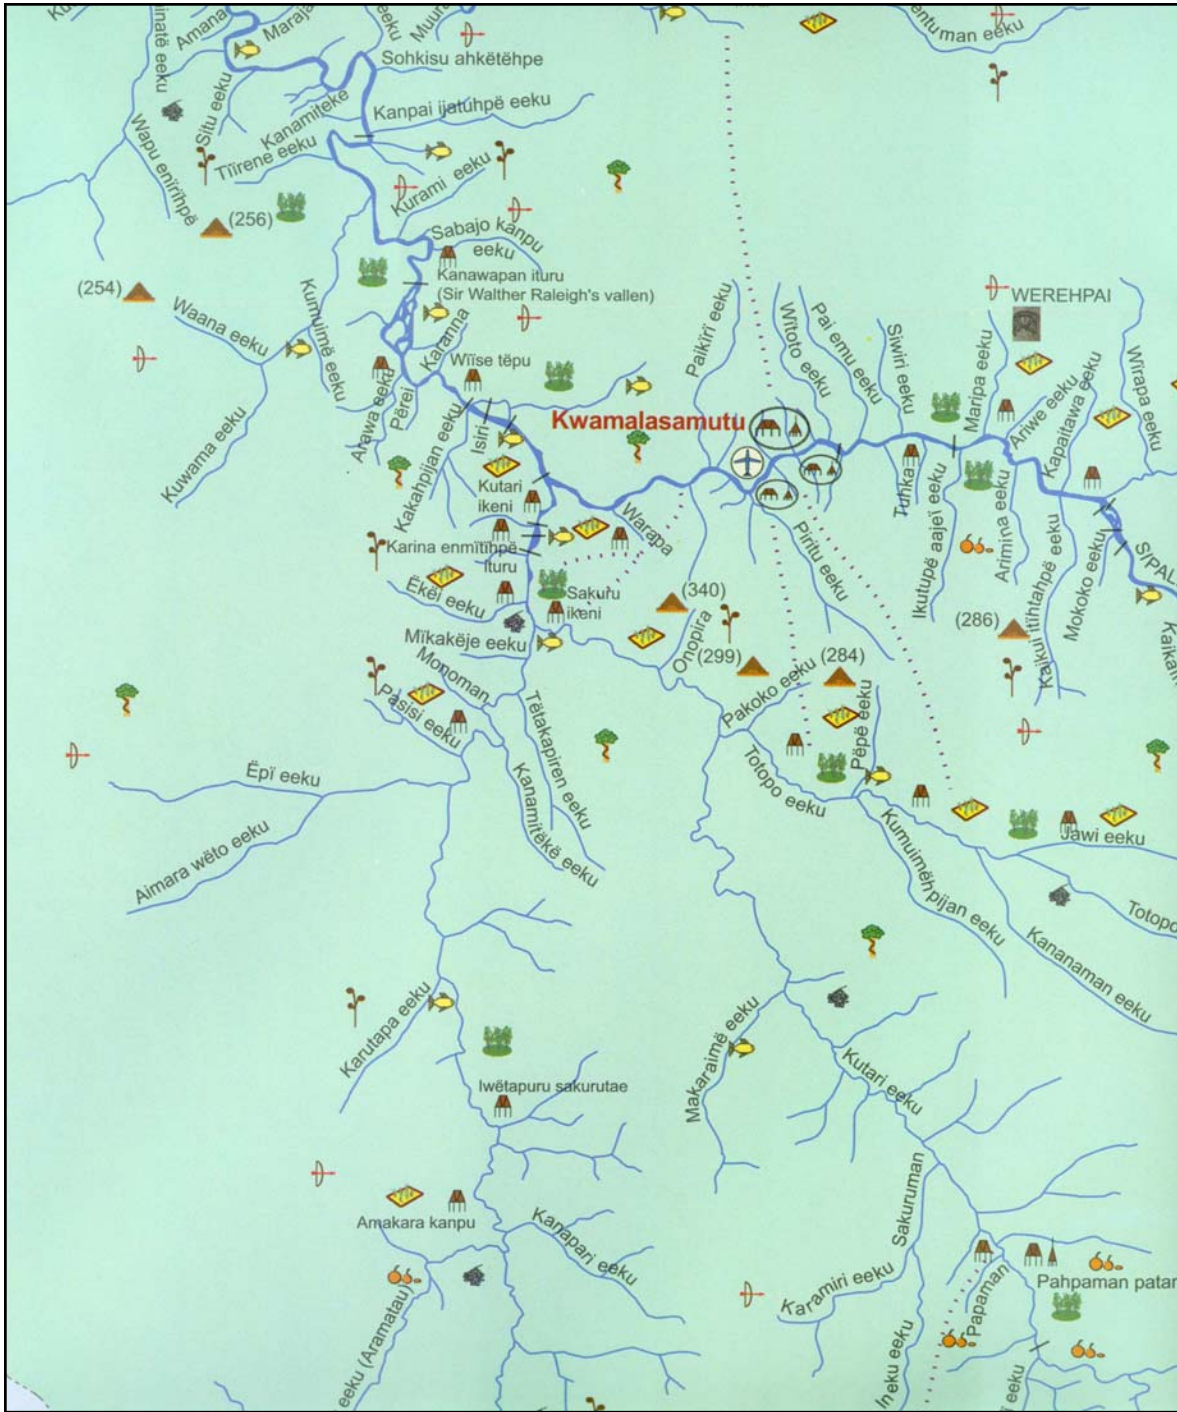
Ku
inatë eeku
Amana
Maraj
eeku
Muur
entuman eeku
Sohkisu ahkëtëhpe
Kanpai ijatuhpë eeku
Situ eeku
Kanamiteke
Wapu enirihpë
Tïirene eeku
Kurami eeku
(256)
Sabajo kanpu eeku
Kanawapan ituru
(Sir Walther Raleigh's vallen)
(254)
Waana eeku
Kumuimë eeku
Karanna
Wïïse tëpu
Përe
Arawa eeku
Kakahpijan eeku
Isiri
Paikiri eeku
Wïtoto eeku
Pai emu eeku
Siwiri eeku
WEREHPAI
Maripa eeku
Ariwe eeku
Kapaitawa eeku
Wirapa eeku
Kwamalasamutu
Kuwama eeku
Kutari ikeni
Warapa
Piritu eeku
Tuhka
Ikutupë aajeï eeku
Arimina eeku
Kaikuititahpë eeku
Mokoko eeku
SIPAL
Karina enmïtihpë ituru
Ëkëi eeku
Sakuru ikeni
(340)
(286)
Kaikan
Mïkakëje eeku
Monoman
Onopira
(299)
(284)
Pakoko eeku
Pëpë eeku
Pasisi eeku
Tëtakapiren eeku
Totopo eeku
Ëpï eeku
Kanamitëkë eeku
Jawi eeku
Aimara wëto eeku
Kumuimëhpijan eeku
Totopo
Kananaman eeku
Karutapa eeku
Makaraimë eeku
Kutari eeku
Iwëtapuru sakurutae
Amakara kanpu
Kanapari eeku
Sakuruman
Karamiri eeku
Papaman
Pahpaman patar
eeku (Aramatau)
Iheku eeku
eeku